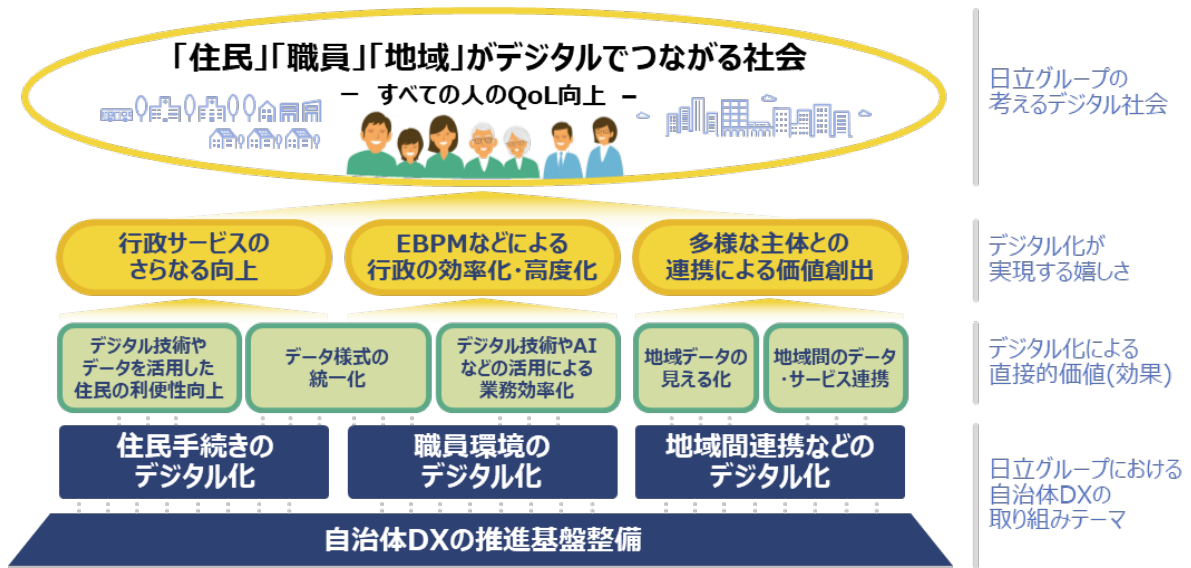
「住民」「職員」「地域」がデジタルでつながる社会
－ すべての人のQoL向上 －

日立グループの考えるデジタル社会

行政サービスのさらなる向上

EBPMなどによる行政の効率化・高度化

多様な主体との連携による価値創出

デジタル化が実現する嬉しさ

デジタル技術やデータを活用した住民の利便性向上

データ様式の統一化

デジタル技術やAIなどの活用による業務効率化

地域データの見える化

地域間のデータ・サービス連携

デジタル化による直接的価値(効果)

住民手続きのデジタル化

職員環境のデジタル化

地域間連携などのデジタル化

日立グループにおける自治体DXの取り組みテーマ

自治体DXの推進基盤整備